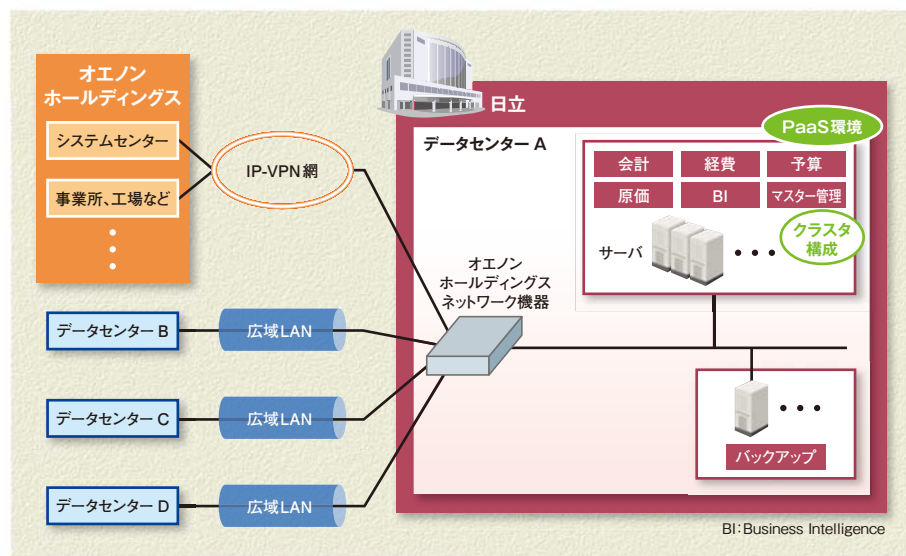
オエノン
ホールディングス

システムセンター

事業所、工場など

IP-VPN網

データセンター B

広域LAN

データセンター C

広域LAN

データセンター D

広域LAN

日立

データセンター A

PaaS環境

| 会計 | 経費 | 予算 |
|---|---|---|
| 原価 | BI | マスター管理 |

サーバ

クラスタ
構成

オエノン
ホールディングス
ネットワーク機器

バックアップ

BI:Business Intelligence